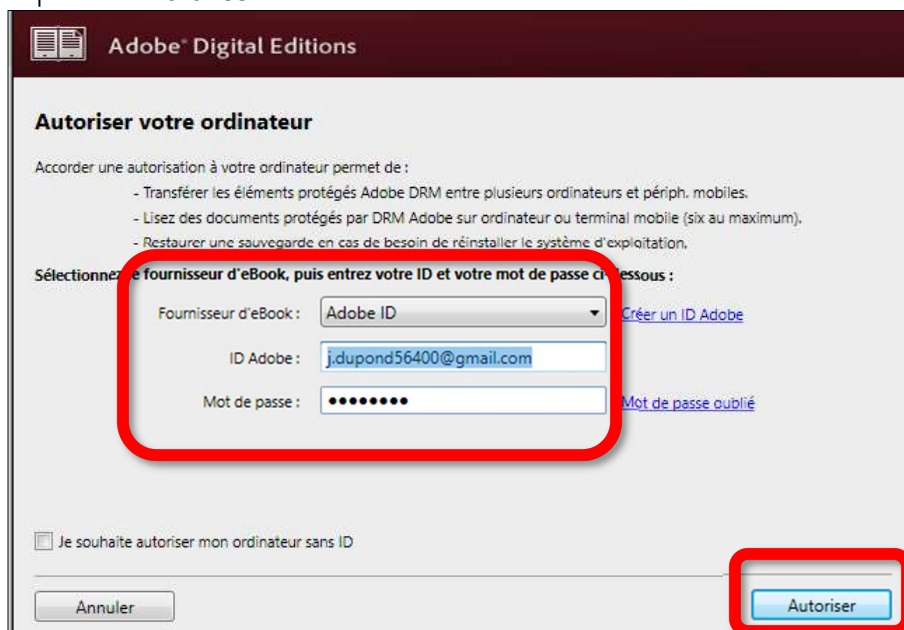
Adobe® Digital Editions

Autoriser votre ordinateur

Accorder une autorisation à votre ordinateur permet de :

- Transférer les éléments protégés Adobe DRM entre plusieurs ordinateurs et périph. mobiles.
- Lisez des documents protégés par DRM Adobe sur ordinateur ou terminal mobile (six au maximum).
- Restaurer une sauvegarde en cas de besoin de réinstaller le système d'exploitation.

Sélectionnez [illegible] fournisseur d'eBook, puis entrez votre ID et votre mot de passe ci-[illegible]essous :

Fournisseur d'eBook : Adobe ID

Créer un ID Adobe

ID Adobe : j.dupond56400@gmail.com

Mot de passe : ••••••••

Mot de passe oublié

Je souhaite autoriser mon ordinateur sans ID

Annuler

Autoriser